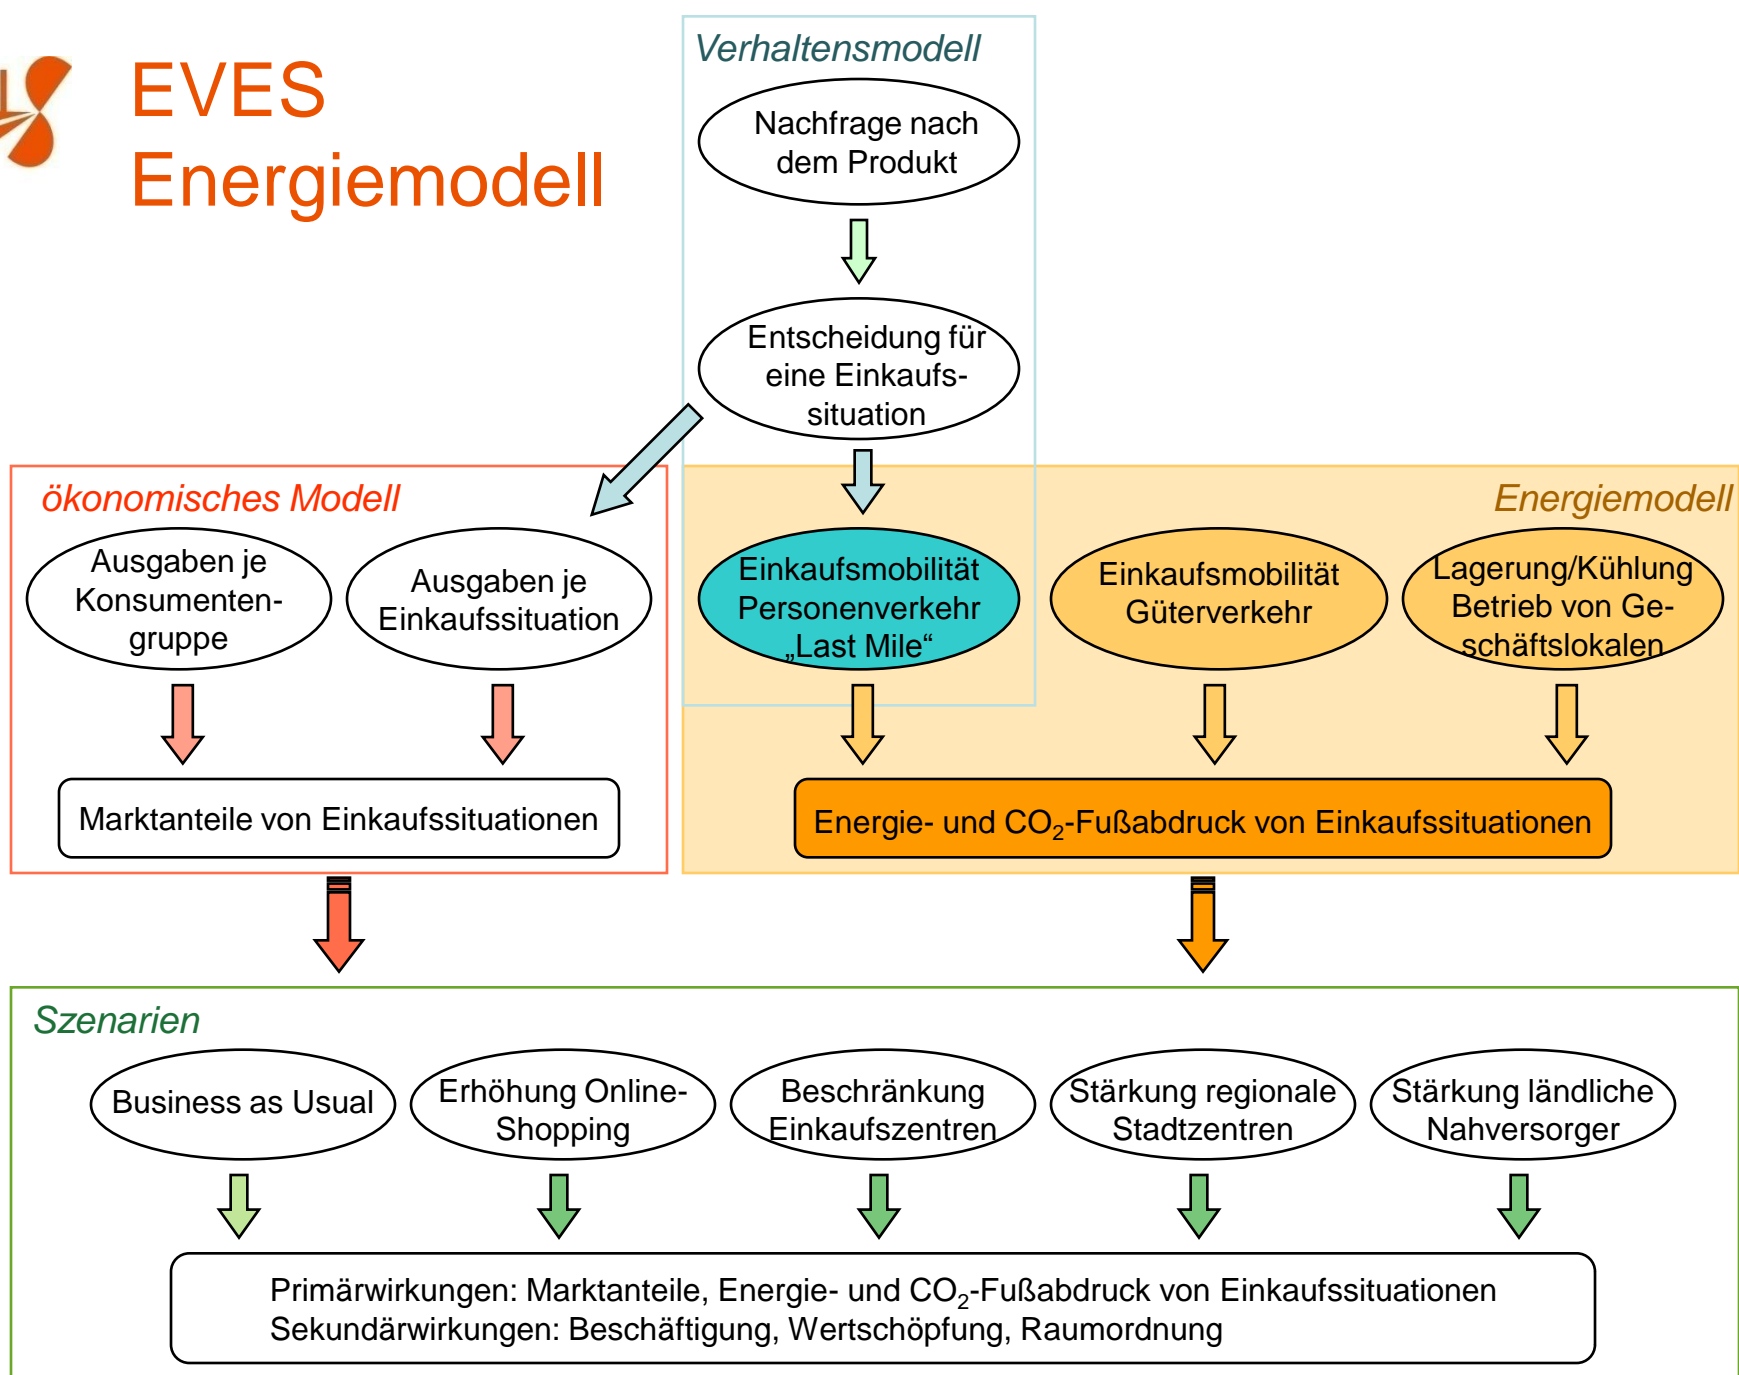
EVES Energiemodell

Verhaltensmodell

Nachfrage nach dem Produkt

Entscheidung für eine Einkaufssituation

ökonomisches Modell

Ausgaben je Konsumentengruppe

Ausgaben je Einkaufssituation

Marktanteile von Einkaufssituationen

Energiemodell

Einkaufsmobilität Personenverkehr „Last Mile“

Einkaufsmobilität Güterverkehr

Lagerung/Kühlung Betrieb von Geschäftslokalen

Energie- und $CO_2$-Fußabdruck von Einkaufssituationen

Szenarien

Business as Usual

Erhöhung Online-Shopping

Beschränkung Einkaufszentren

Stärkung regionale Stadtzentren

Stärkung ländliche Nahversorger

Primärwirkungen: Marktanteile, Energie- und $CO_2$-Fußabdruck von Einkaufssituationen
Sekundärwirkungen: Beschäftigung, Wertschöpfung, Raumordnung